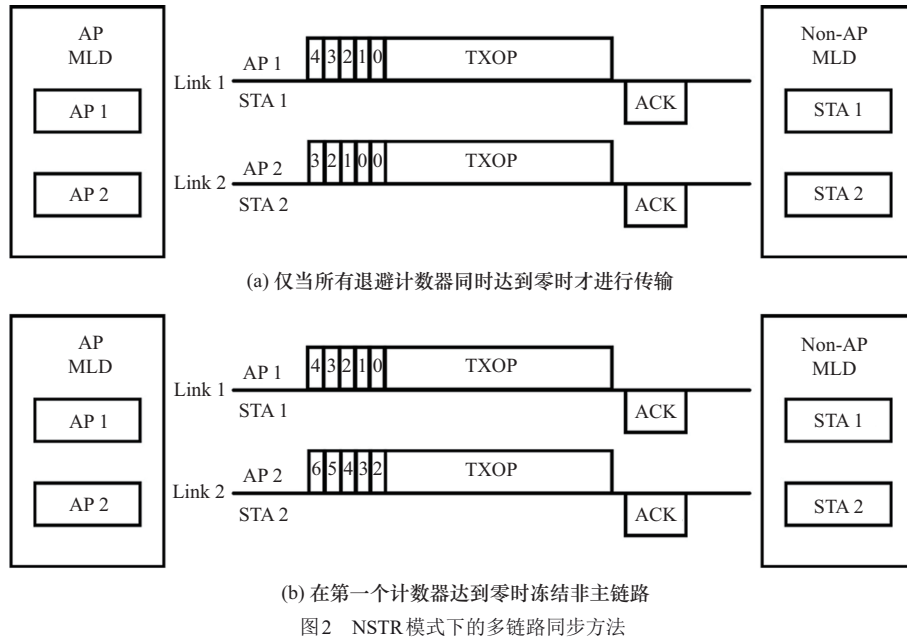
AP MLD

AP 1

AP 2

Link 1

AP 1

4 3 2 1 0

TXOP

STA 1

ACK

Link 2

AP 2

3 2 1 0 0

TXOP

STA 2

ACK

Non-AP MLD

STA 1

STA 2

(a) 仅当所有退避计数器同时达到零时才进行传输

AP MLD

AP 1

AP 2

Link 1

AP 1

4 3 2 1 0

TXOP

STA 1

ACK

Link 2

AP 2

6 5 4 3 2

TXOP

STA 2

ACK

Non-AP MLD

STA 1

STA 2

(b) 在第一个计数器达到零时冻结非主链路

图2 NSTR模式下的多链路同步方法